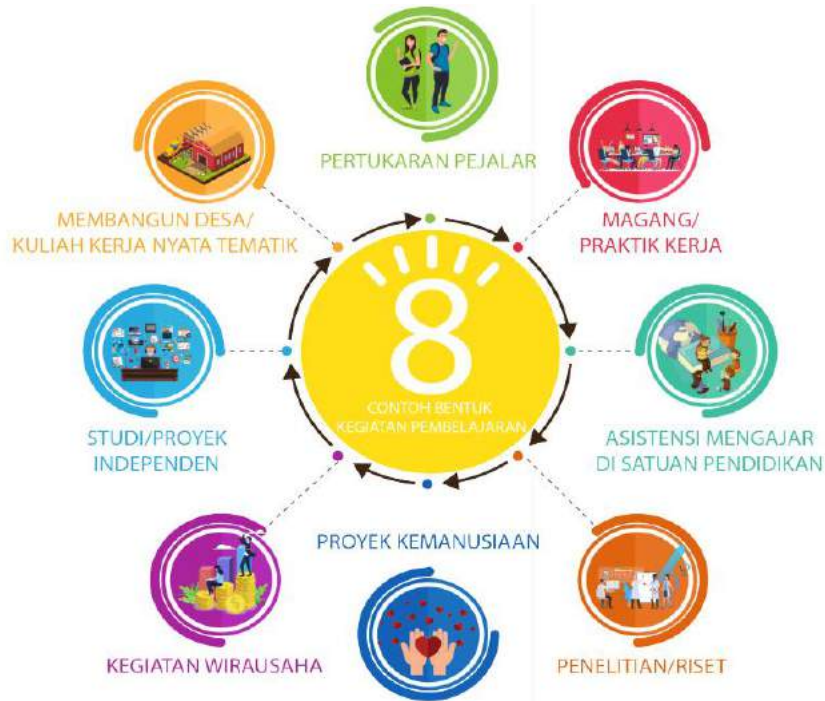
PERTUKARAN PEJALAR

MEMBANGUN DESA/ KULIAH KERJA NYATA TEMATIK

MAGANG/ PRAKTIK KERJA

8

CONTOH BENTUK KEGIATAN PEMBELAJARAN

STUDI/PROYEK INDEPENDEN

ASISTENSI MENGAJAR DI SATUAN PENDIDIKAN

PROYEK KEMANUSIAAN

KEGIATAN WIRAUSAHA

PENELITIAN/RISET